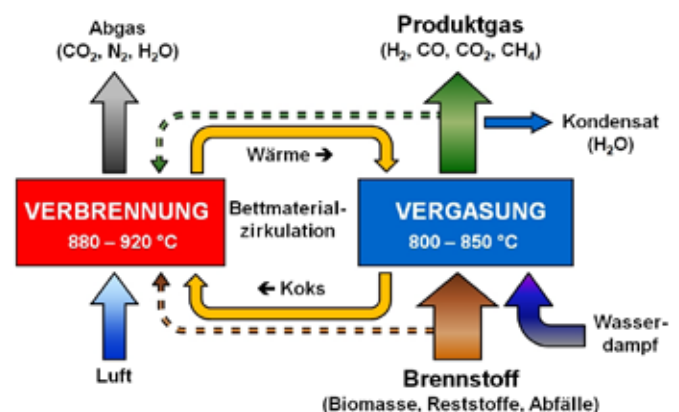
Abgas
($CO_2$, $N_2$, $H_2O$)

Produktgas
($H_2$, CO, $CO_2$, $CH_4$)

Kondensat
($H_2O$)

Wärme ➔

VERBRENNUNG
880 – 920 °C

Bettmaterialzirkulation

VERGASUNG
800 – 850 °C

🡐 Koks

Luft

Brennstoff
(Biomasse, Reststoffe, Abfälle)

Wasserdampf